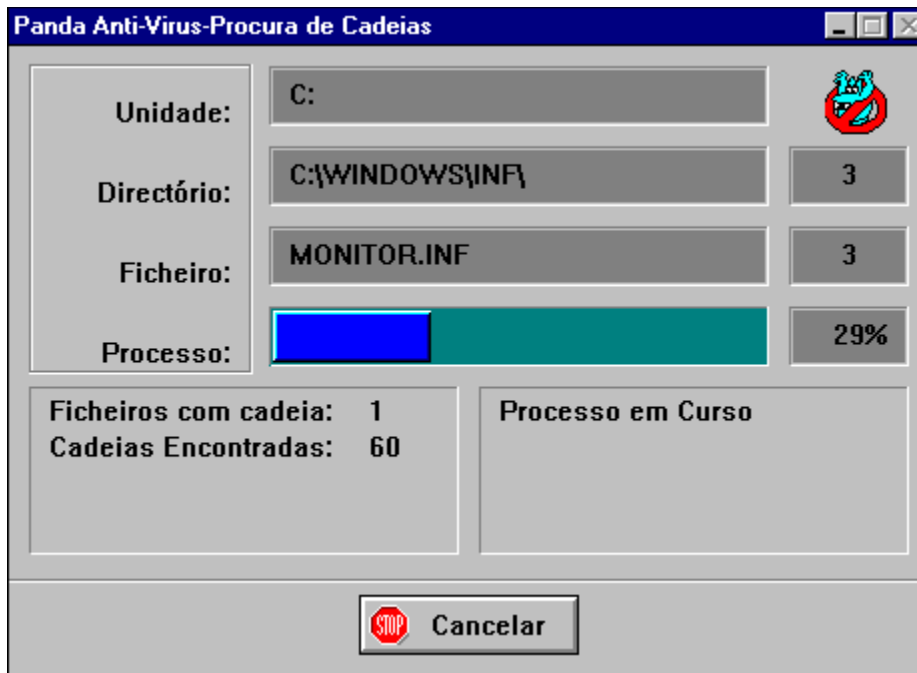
Panda Anti-Virus-Procura de Cadeias

Unidade: C:

Directório: C:\WINDOWS\INF\ 3

Ficheiro: MONITOR.INF 3

Processo: 29%

Ficheiros com cadeia: 1
Cadeias Encontradas: 60

Processo em Curso

STOP Cancelar